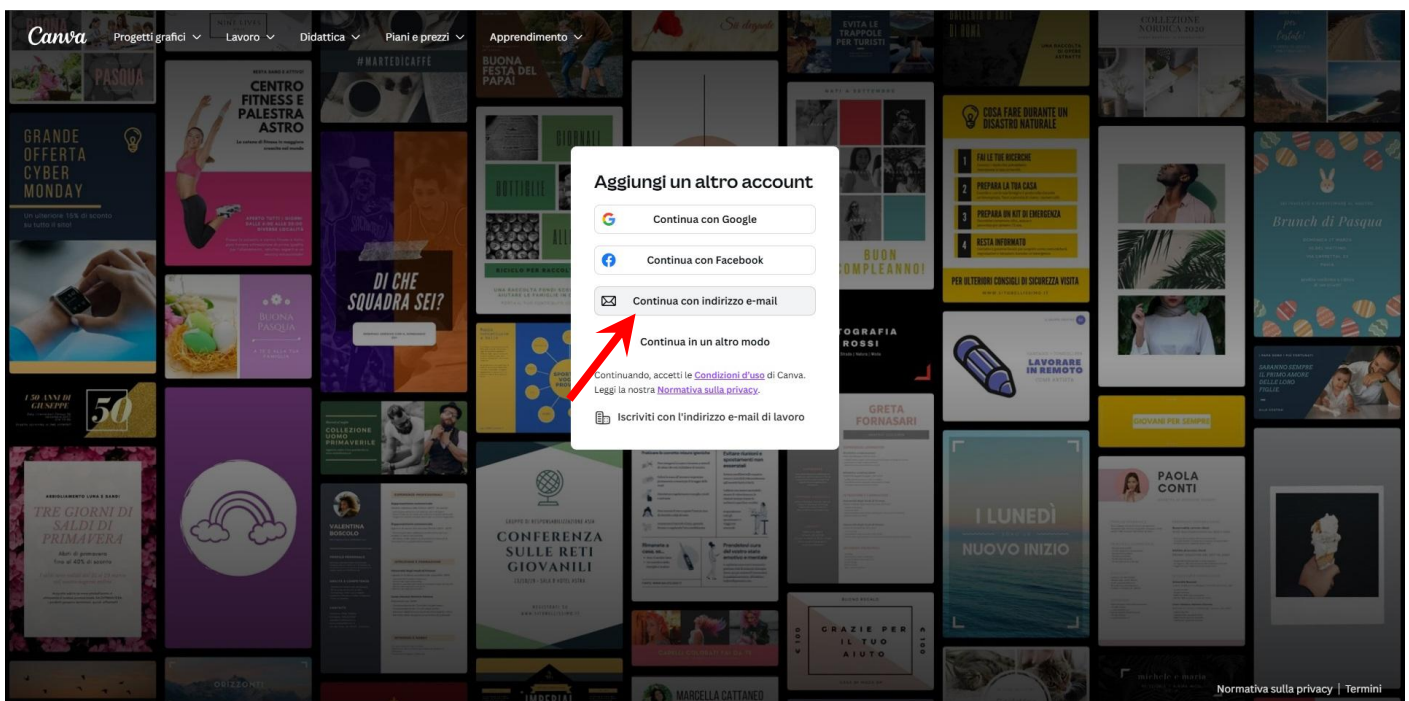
Canva Progetti grafici Lavoro Didattica Piani e prezzi Apprendimento

Aggiungi un altro account

Continua con Google

Continua con Facebook

Continua con indirizzo e-mail

Continua in un altro modo

Continuando, accetti le Condizioni d'uso di Canva. Leggi la nostra Normativa sulla privacy.

Iscriviti con l'indirizzo e-mail di lavoro

PASQUA

CENTRO FITNESS E PALESTRA ASTRO

#MARTEDICAFFE

BUONA FESTA DEL PAPÀ!

EVITA LE TRAPPOLE PER TURISTI

COLLEZIONE NORDICA 2020

GRANDE OFFERTA CYBER MONDAY

DI CHE SQUADRA SEI?

COSA FARE DURANTE UN DISASTRO NATURALE

FAI LE TUE RICERCHE

PREPARA LA TUA CASA

PREPARA UN KIT DI EMERGENZA

RESTA INFORMATO

PER ULTERIORI CONSIGLI DI SICUREZZA VISITA

BUON COMPLEANNO!

Brunch di Pasqua

BUONA PASQUA

50

COLLEZIONE UOMO PRIMAVERILE

LAVORARE IN REMOTO

GIOVANI PER SEMPRE

GRETA FORNASARI

TRE GIORNI DI SALDI DI PRIMAVERA

VALENTINA BOSCOLO

CONFERENZA SULLE RETI GIOVANILI

I LUNEDÌ NUOVO INIZIO

PAOLA CONTI

GRAZIE PER IL TUO AIUTO

ORIZZONTI

MARCELLA CATTANEO

michele e maria

Normativa sulla privacy | Termini